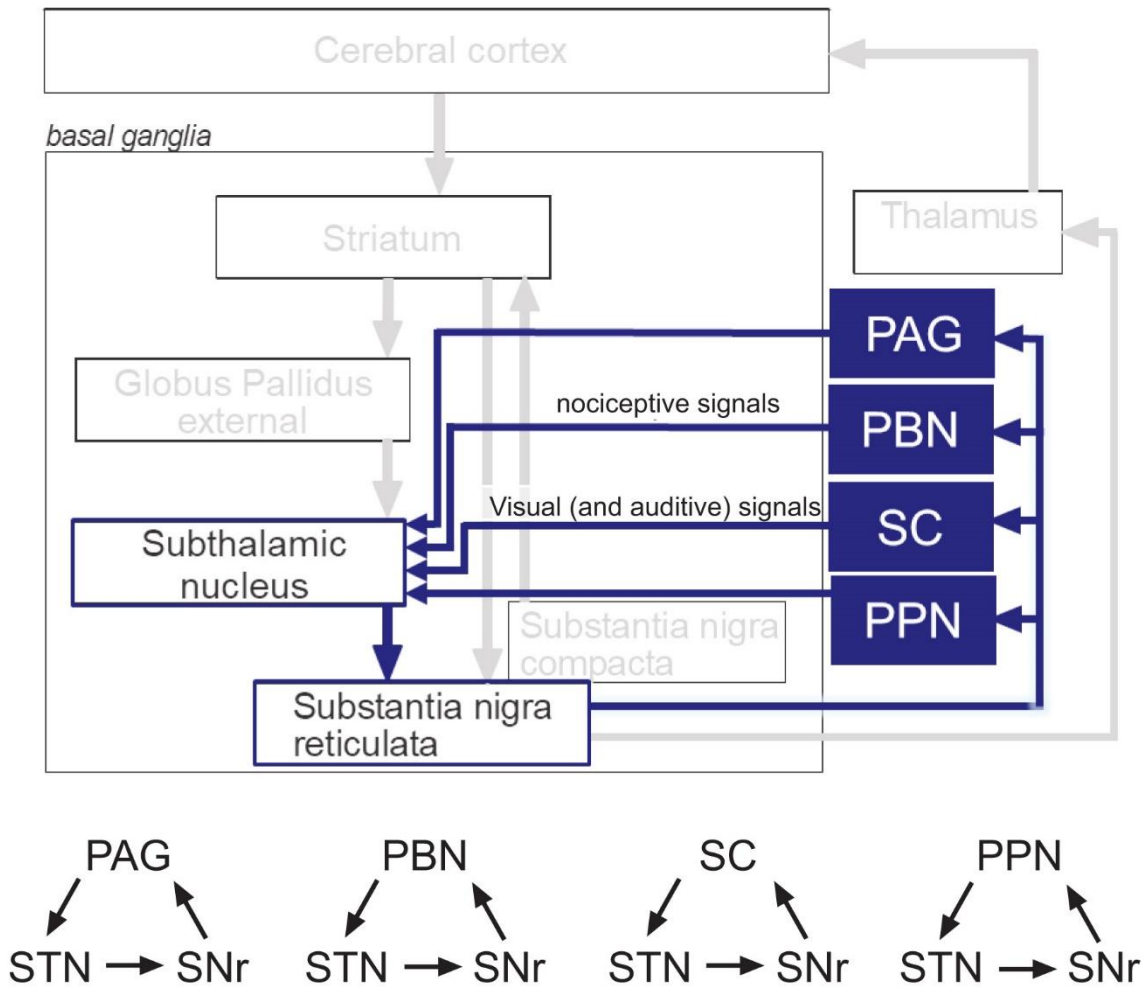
Cerebral cortex

basal ganglia

Striatum

Thalamus

PAG

Globus Pallidus external

nociceptive signals

PBN

Visual (and auditive) signals

SC

Subthalamic nucleus

PPN

Substantia nigra compacta

Substantia nigra reticulata

PAG
STN → SNr

PBN
STN → SNr

SC
STN → SNr

PPN
STN → SNr